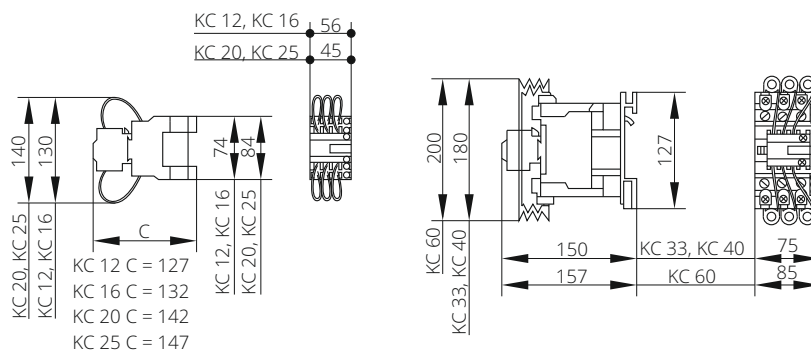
KC 12, KC 16
56
KC 20, KC 25
45

140
130
KC 20, KC 25
KC 12, KC 16
C
74
84
KC 12, KC 16
KC 20, KC 25
KC 12 C = 127
KC 16 C = 132
KC 20 C = 142
KC 25 C = 147

200
180
KC 60
KC 33, KC 40
127
150
157
KC 33, KC 40
KC 60
75
85